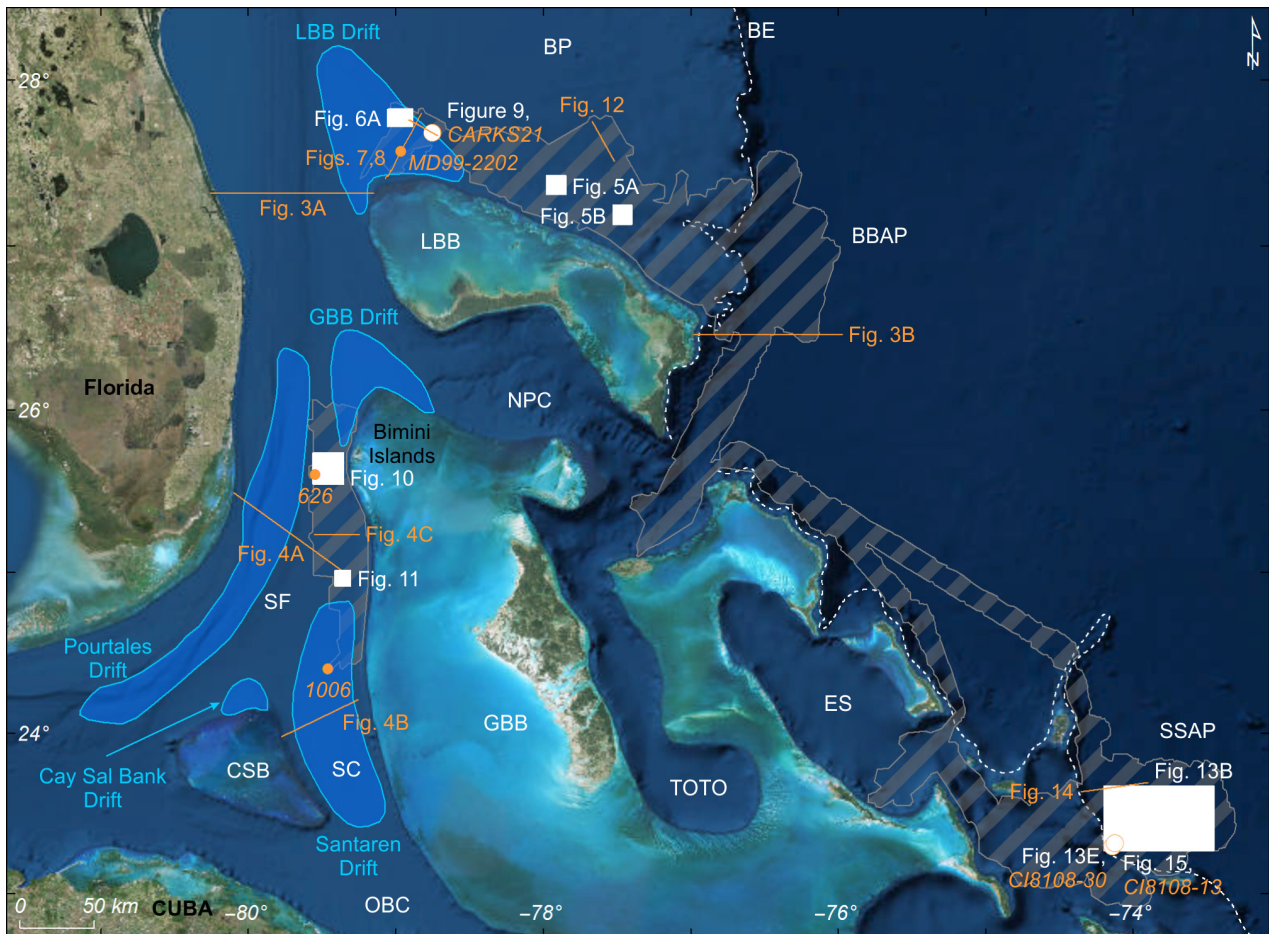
LBB Drift
BP
BE
N
28°
Fig. 6A
Figure 9,
CARKS21
Fig. 12
Figs. 7,8
MD99-2202
Fig. 5A
Fig. 3A
Fig. 5B
LBB
BBAP
GBB Drift
Fig. 3B
Florida
26°
NPC
Bimini Islands
626
Fig. 10
Fig. 4C
Fig. 4A
Fig. 11
SF
Pourtales Drift
1006
ES
Fig. 4B
GBB
24°
SSAP
Cay Sal Bank Drift
CSB
SC
TOTO
Fig. 13B
Fig. 14
Santaren Drift
Fig. 13E,
CI8108-30
Fig. 15,
CI8108-13
0
50 km
CUBA
−80°
OBC
−78°
−76°
−74°